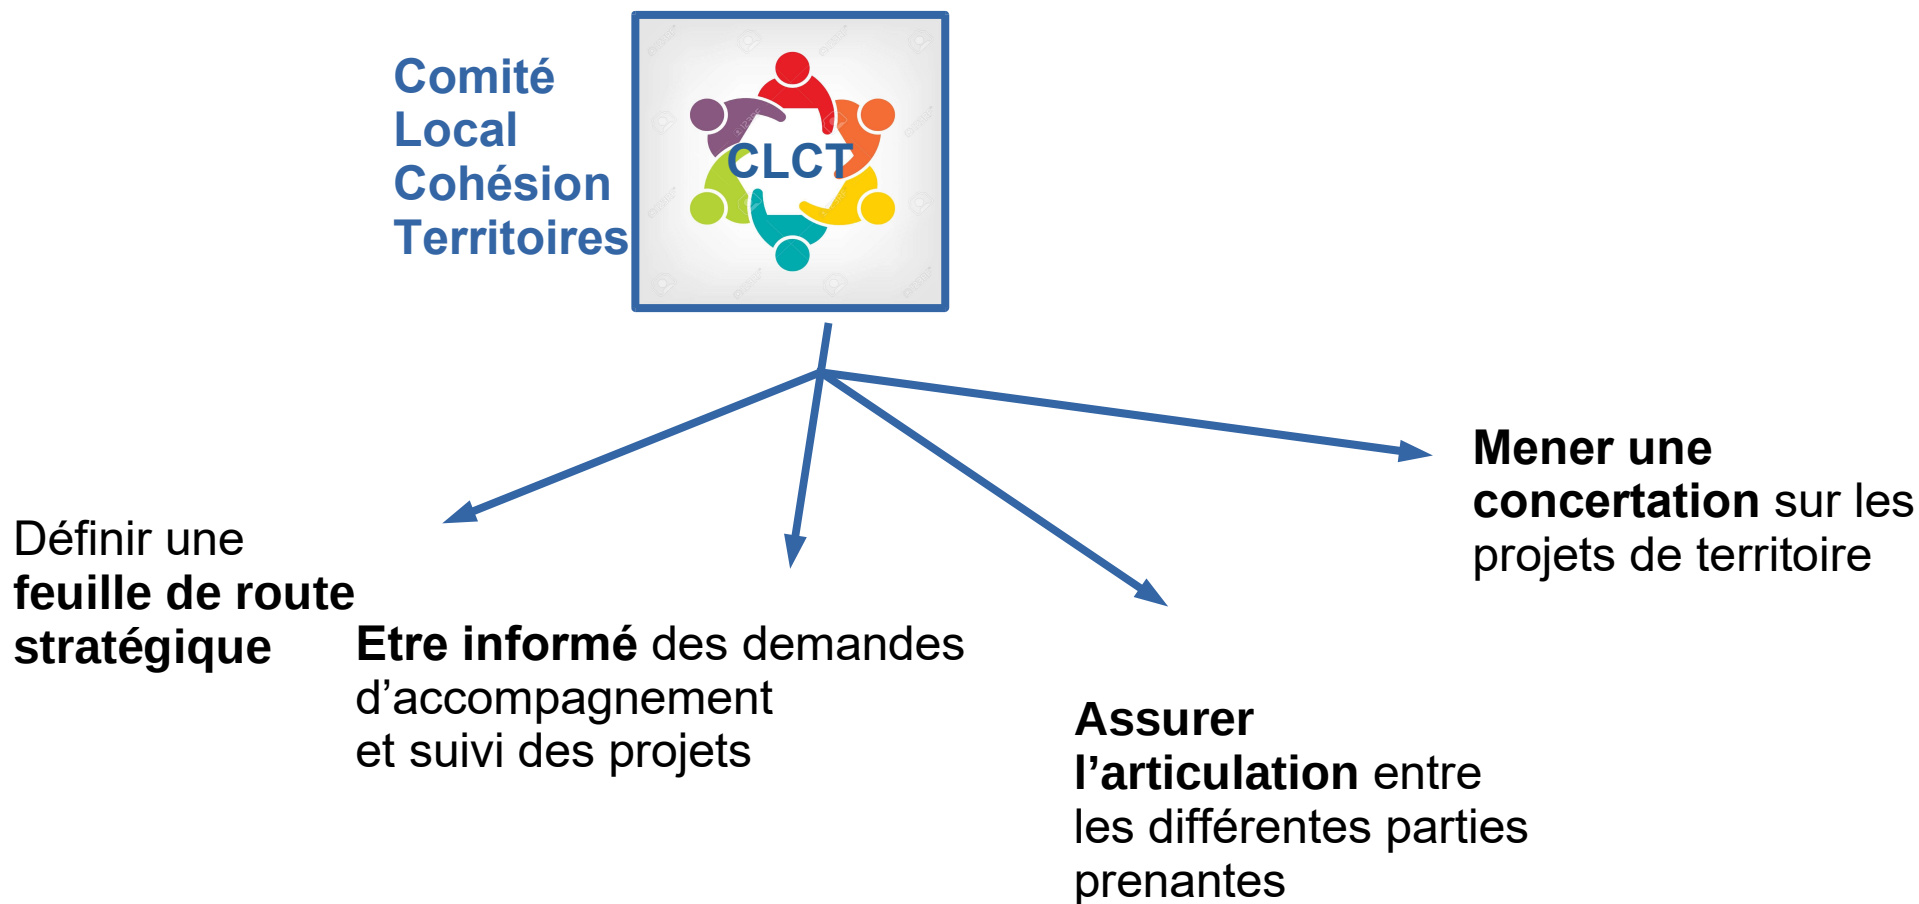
Comité
Local
Cohésion
Territoires

CLCT

Définir une **feuille de route stratégique**

**Etre informé** des demandes d'accompagnement et suivi des projets

**Assurer l'articulation** entre les différentes parties prenantes

**Mener une concertation** sur les projets de territoire